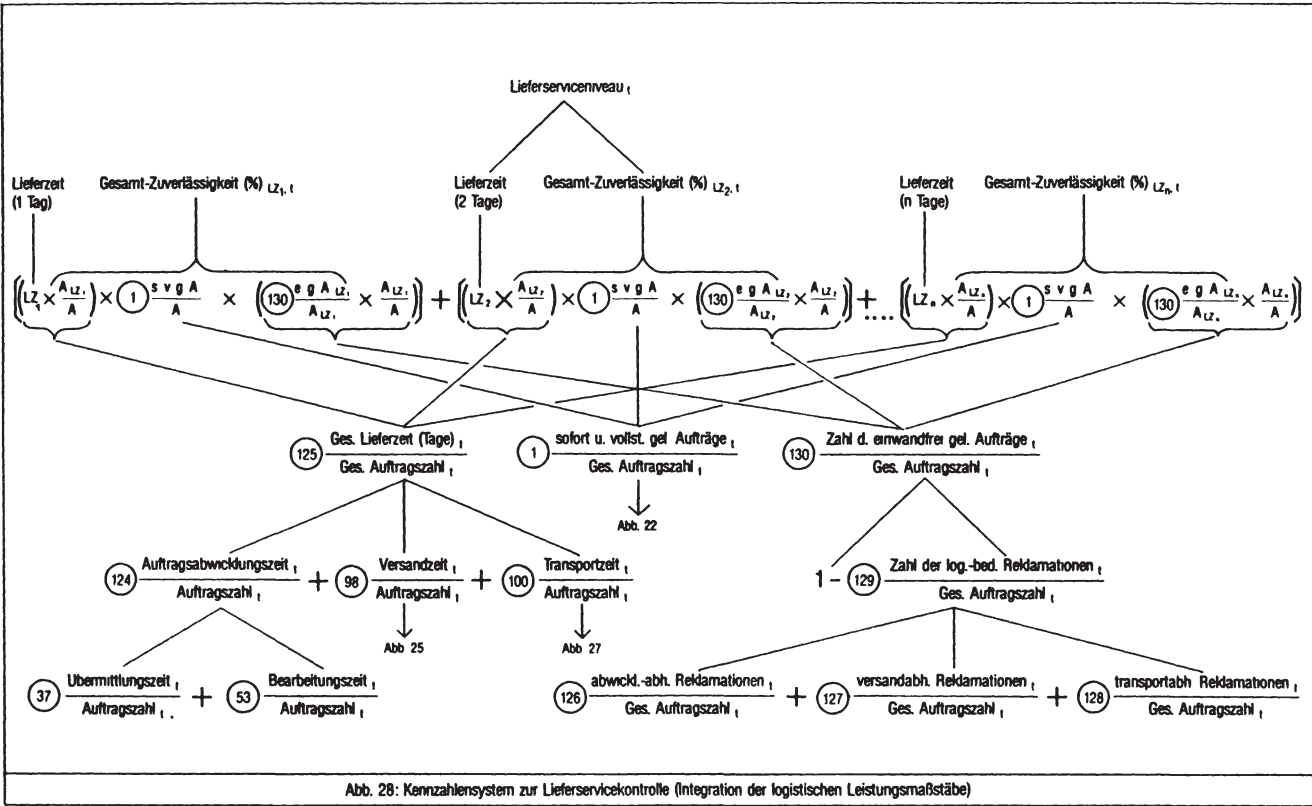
Lieferservicenıveau $_t$

Lieferzeit (1 Tag)

Gesamt-Zuverlässigkeit (%) $_{LZ_1, t}$

Lieferzeit (2 Tage)

Gesamt-Zuverlässigkeit (%) $_{LZ_2, t}$

Lieferzeit (n Tage)

Gesamt-Zuverlässigkeit (%) $_{LZ_n, t}$

$\left(\left(LZ_1 \times \frac{A_{LZ_1}}{A}\right) \times (1) \frac{s\,v\,g\,A}{A} \times \left((130) \frac{e\,g\,A_{LZ_1}}{A_{LZ_1}} \times \frac{A_{LZ_1}}{A}\right)\right) + \left(\left(LZ_2 \times \frac{A_{LZ_2}}{A}\right) \times (1) \frac{s\,v\,g\,A}{A} \times \left((130) \frac{e\,g\,A_{LZ_2}}{A_{LZ_2}} \times \frac{A_{LZ_2}}{A}\right)\right) + \ldots \left(\left(LZ_n \times \frac{A_{LZ_n}}{A}\right) \times (1) \frac{s\,v\,g\,A}{A} \times \left((130) \frac{e\,g\,A_{LZ_n}}{A_{LZ_n}} \times \frac{A_{LZ_n}}{A}\right)\right)$

(125) $\frac{\text{Ges. Lieferzeit (Tage)}_t}{\text{Ges. Auftragszahl}_t}$

(1) $\frac{\text{sofort u. vollst. gel Aufträge}_t}{\text{Ges. Auftragszahl}_t}$

Abb. 22

(130) $\frac{\text{Zahl d. einwandfrei gel. Aufträge}_t}{\text{Ges. Auftragszahl}_t}$

(124) $\frac{\text{Auftragsabwicklungszeit}_t}{\text{Auftragszahl}_t}$ + (98) $\frac{\text{Versandzeit}_t}{\text{Auftragszahl}_t}$ + (100) $\frac{\text{Transportzeit}_t}{\text{Auftragszahl}_t}$

Abb 25

Abb 27

1 - (129) $\frac{\text{Zahl der log.-bed. Reklamationen}_t}{\text{Ges. Auftragszahl}_t}$

(37) $\frac{\text{Ubermittlungszeit}_t}{\text{Auftragszahl}_t}$ + (53) $\frac{\text{Bearbeitungszeit}_t}{\text{Auftragszahl}_t}$

(126) $\frac{\text{abwickl.-abh. Reklamationen}_t}{\text{Ges. Auftragszahl}_t}$ + (127) $\frac{\text{versandabh. Reklamationen}_t}{\text{Ges. Auftragszahl}_t}$ + (128) $\frac{\text{transportabh Reklamationen}_t}{\text{Ges. Auftragszahl}_t}$

Abb. 28: Kennzahlensystem zur Lieferservicekontrolle (Integration der logistischen Leistungsmaßstäbe)